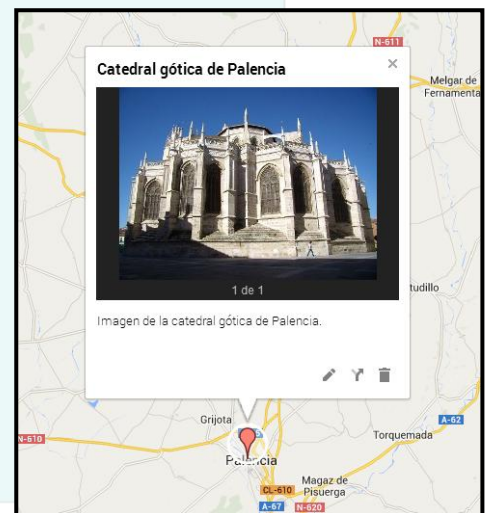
N-611

Melgar de Fernamenta

Catedral gótica de Palencia

×

1 de 1

Imagen de la catedral gótica de Palencia.

tudillo

Grijota

N-610

Torquemada

A-62

Palencia

Magaz de Pisuerga

CL-610

A-67

N-620